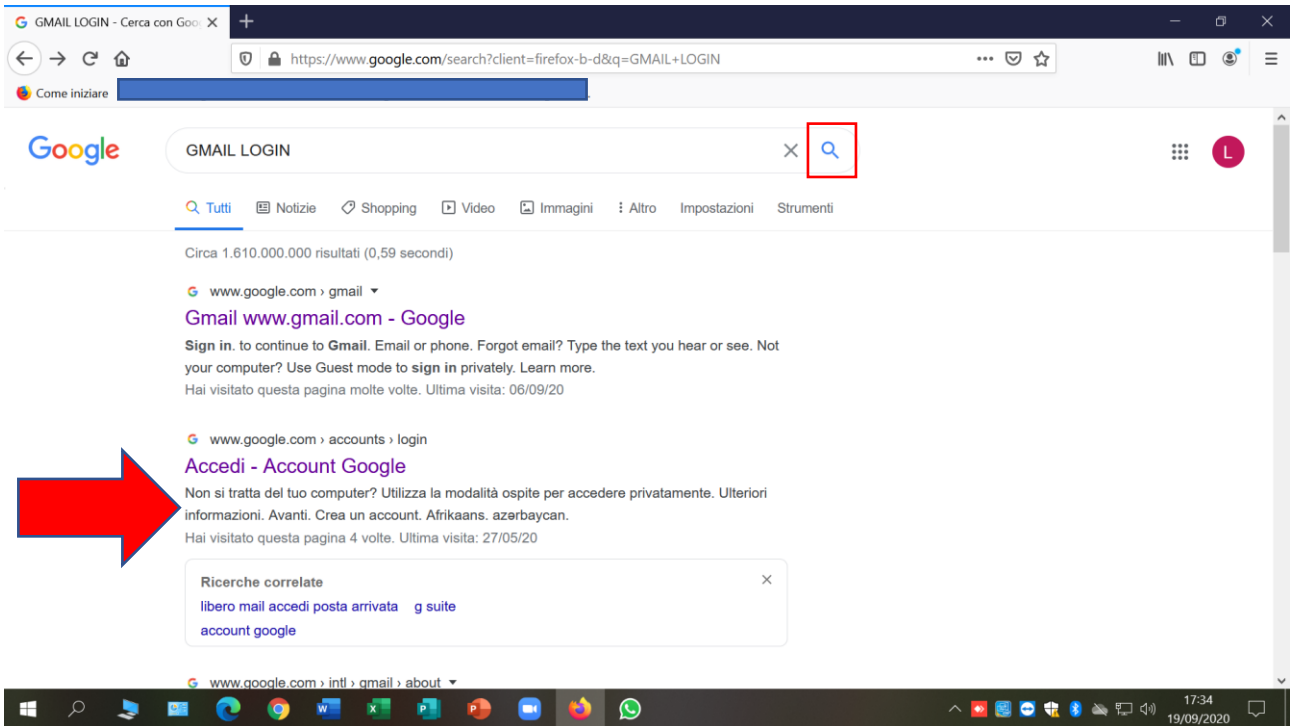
GMAIL LOGIN - Cerca con Goo

https://www.google.com/search?client=firefox-b-d&q=GMAIL+LOGIN

Come iniziare

Google

GMAIL LOGIN

Tutti Notizie Shopping Video Immagini Altro Impostazioni Strumenti

Circa 1.610.000.000 risultati (0,59 secondi)

www.google.com › gmail

Gmail www.gmail.com - Google

**Sign in**. to continue to **Gmail**. Email or phone. Forgot email? Type the text you hear or see. Not your computer? Use Guest mode to **sign in** privately. Learn more.

Hai visitato questa pagina molte volte. Ultima visita: 06/09/20

www.google.com › accounts › login

Accedi - Account Google

Non si tratta del tuo computer? Utilizza la modalità ospite per accedere privatamente. Ulteriori informazioni. Avanti. Crea un account. Afrikaans. azərbaycan.

Hai visitato questa pagina 4 volte. Ultima visita: 27/05/20

Ricerche correlate

libero mail accedi posta arrivata g suite

account google

www.google.com › intl › gmail › about

17:34
19/09/2020